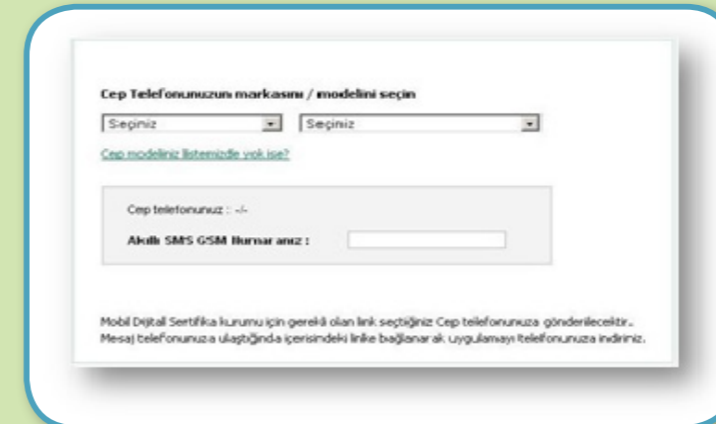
Cep Telefonunuzun markasını / modelini seçin

Seçiniz
Seçiniz

Cep modeliniz listemizde yok ise?

Cep telefonunuz : -/-

Akıllı SMS GSM Numaranız :

Mobil Dijital Sertifika kurumu için gerekli olan link seçtiğiniz Cep telefonunuza gönderilecektir.. Mesaj telefonunuza ulaştığında içerisindeki linke bağlanarak uygulamayı telefonunuza indiriniz.